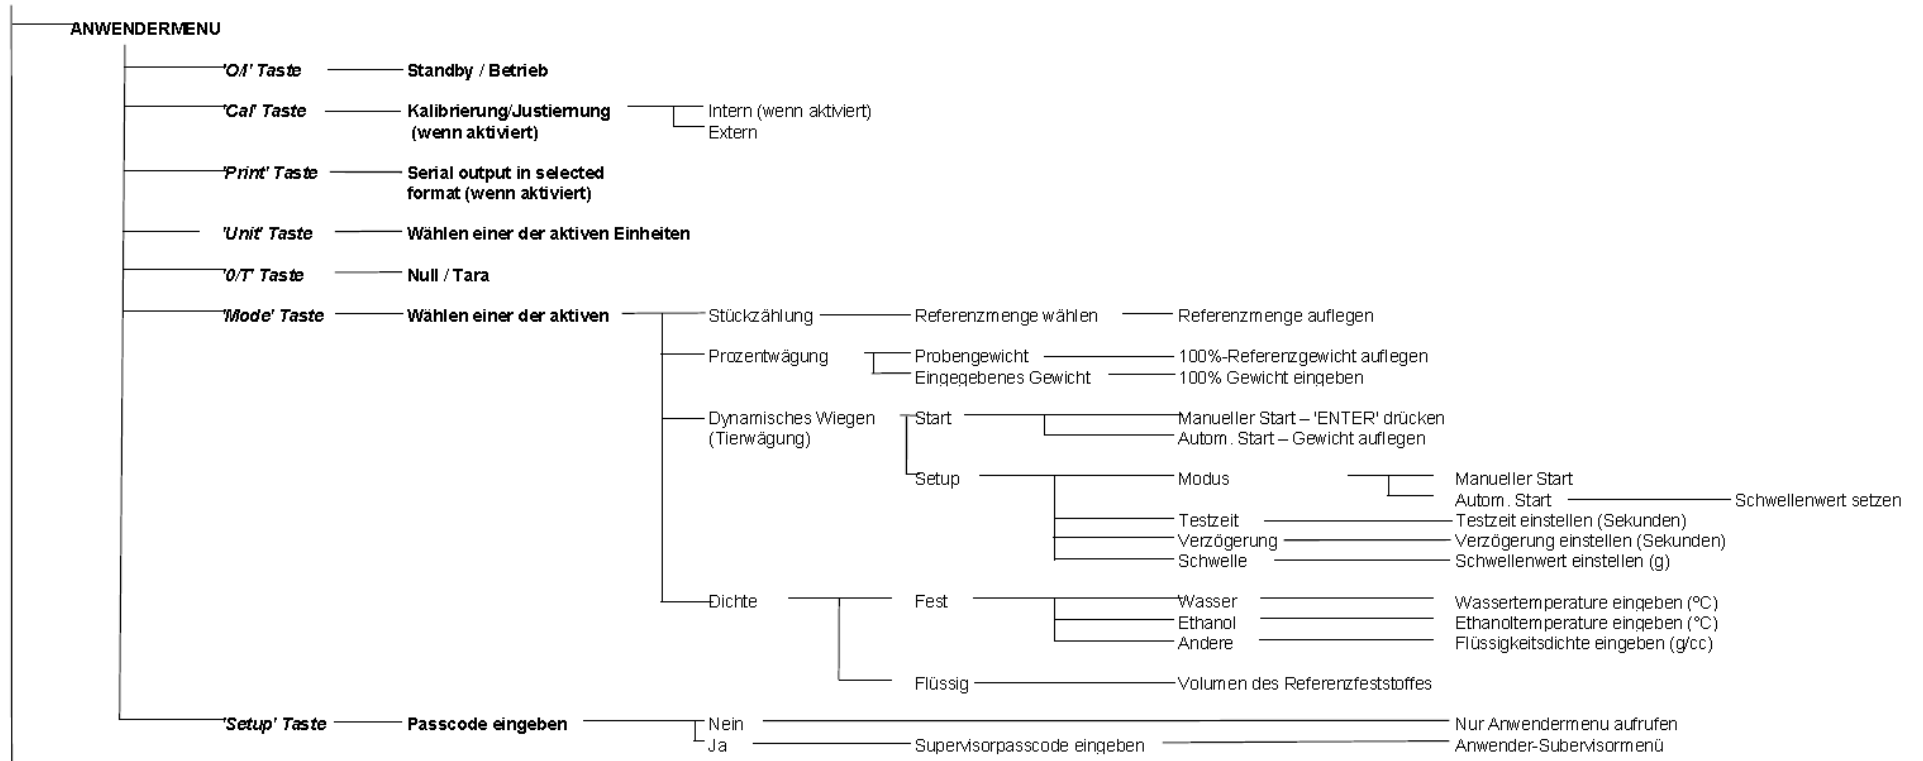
ANWENDERMENU

'O/I' Taste Standby / Betrieb

'Cal' Taste Kalibrierung/Justiernung (wenn aktiviert) Intern (wenn aktiviert) Extern

'Print' Taste Serial output in selected format (wenn aktiviert)

'Unit' Taste Wählen einer der aktiven Einheiten

'0/T' Taste Null / Tara

'Mode' Taste Wählen einer der aktiven

Stückzählung Referenzmenge wählen Referenzmenge auflegen

Prozentwägung Probengewicht 100%-Referenzgewicht auflegen
Eingegebenes Gewicht 100% Gewicht eingeben

Dynamisches Wiegen (Tierwägung) Start Manueller Start – 'ENTER' drücken
Autom. Start – Gewicht auflegen

Setup Modus Manueller Start
Autom. Start Schwellenwert setzen
Testzeit Testzeit einstellen (Sekunden)
Verzögerung Verzögerung einstellen (Sekunden)
Schwelle Schwellenwert einstellen (g)

Dichte Fest Wasser Wassertemperature eingeben (°C)
Ethanol Ethanoltemperature eingeben (°C)
Andere Flüssigkeitsdichte eingeben (g/cc)

Flüssig Volumen des Referenzfeststoffes

'Setup' Taste Passcode eingeben Nein Nur Anwendermenu aufrufen
Ja Supervisorpasscode eingeben Anwender-Supervisormenü